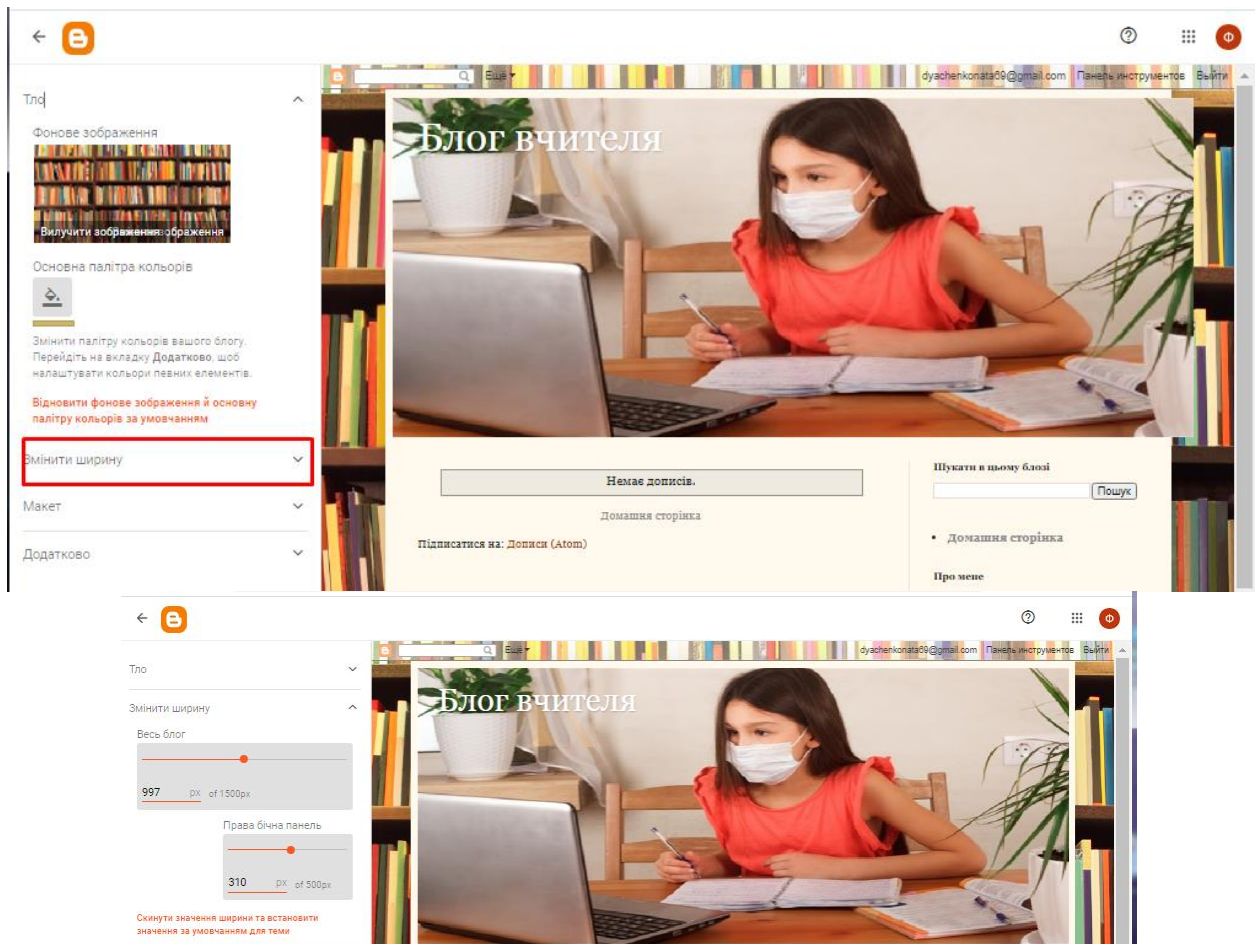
Тло

Фонове зображення

Вилучити зображення зображення

Основна палітра кольорів

Змінити палітру кольорів вашого блогу. Перейдіть на вкладку Додатково, щоб налаштувати кольори певних елементів.

Відновити фонове зображення й основну палітру кольорів за умовчанням

Змінити ширину

Макет

Додатково

Ещё ▾ dyachenkonata09@gmail.com Панель инструментов Выйти

Блог вчителя

Немає дописів.

Домашня сторінка

Підписатися на: Дописи (Atom)

Шукати в цьому блозі

Пошук

• Домашня сторінка

Про мене

Тло

Змінити ширину

Весь блог

997 px of 1500px

Права бічна панель

310 px of 500px

Скинути значення ширини та встановити значення за умовчанням для теми

Ещё ▾ dyachenkonata09@gmail.com Панель инструментов Выйти

Блог вчителя